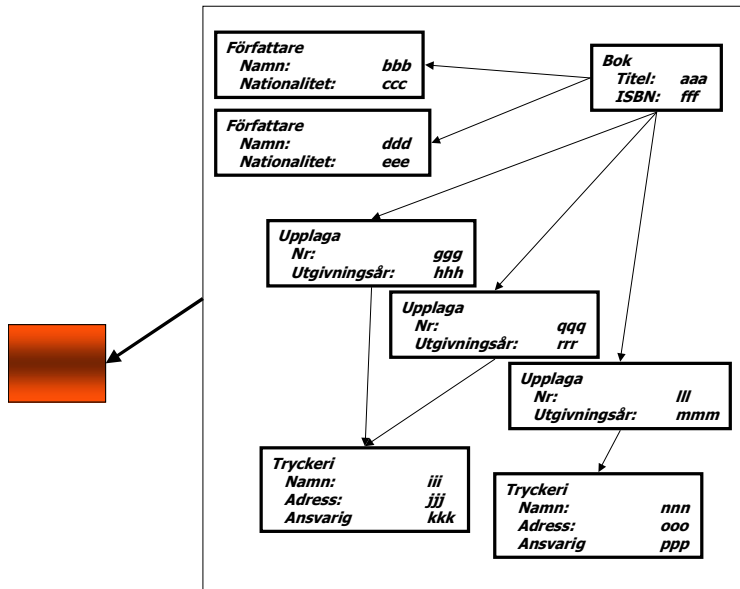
Författare
Namn: bbb
Nationalitet: ccc

Bok
Titel: aaa
ISBN: fff

Författare
Namn: ddd
Nationalitet: eee

Upplaga
Nr: ggg
Utgivningsår: hhh

Upplaga
Nr: qqq
Utgivningsår: rrr

Upplaga
Nr: lll
Utgivningsår: mmm

Tryckeri
Namn: iii
Adress: jjj
Ansvarig kkk

Tryckeri
Namn: nnn
Adress: ooo
Ansvarig ppp